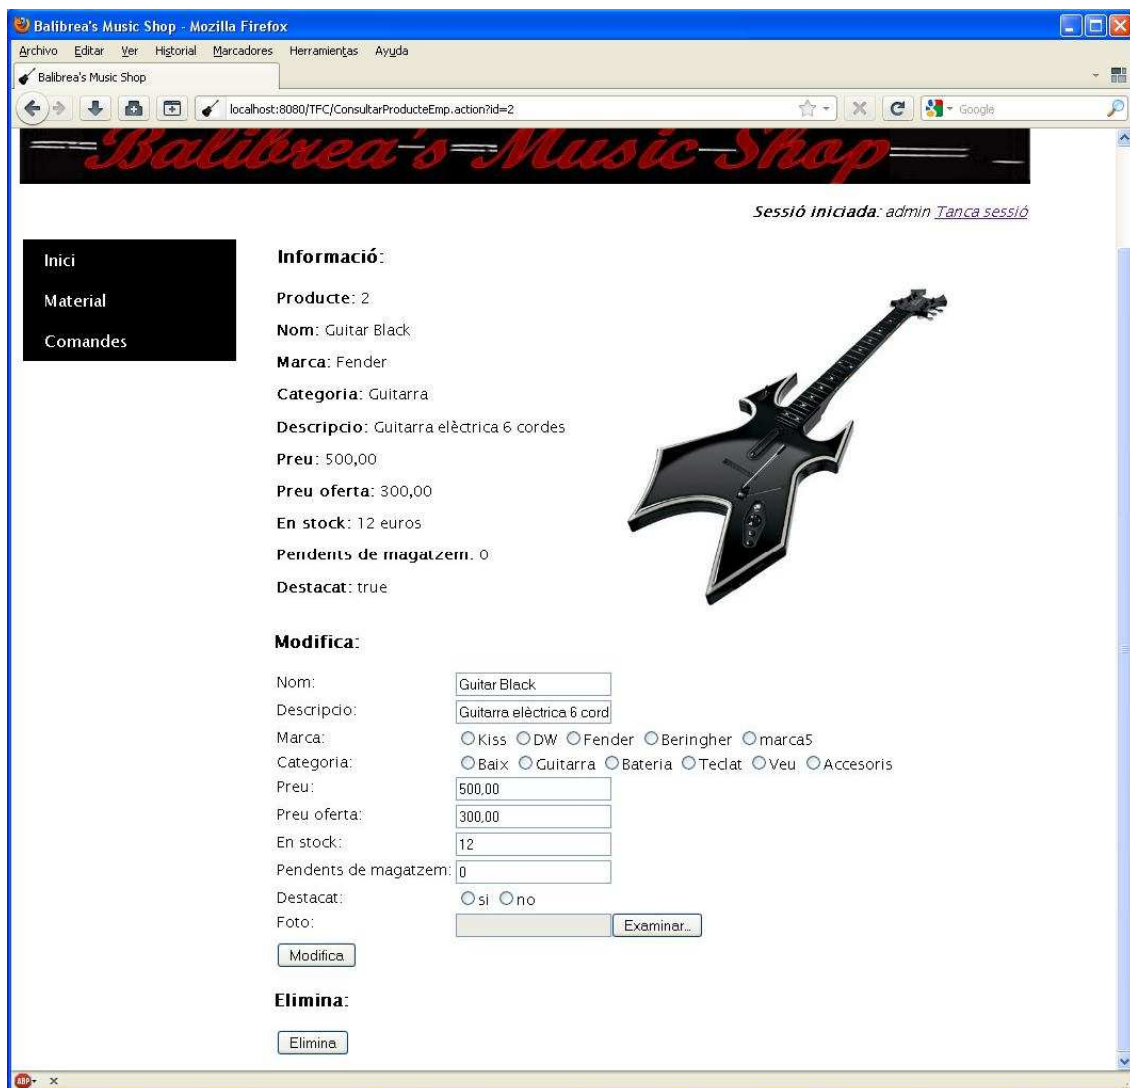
Balibrea's Music Shop - Mozilla Firefox

Archivo Editar Ver Historial Marcadores Herramientas Ayuda

Balibrea's Music Shop

localhost:8080/TFC/ConsultarProducteEmp.action?id=2

Google

Balibrea's Music Shop

Sessió iniciada: admin Tanca sessió

Inici
Material
Comandes

Informació:

Producte: 2

Nom: Guitar Black

Marca: Fender

Categoria: Guitarra

Descripcio: Guitarra elèctrica 6 cordes

Preu: 500,00

Preu oferta: 300,00

En stock: 12 euros

Pendents de magatzem: 0

Destacat: true

Modifica:

| | |
|---|---|
| Nom: | Guitar Black |
| Descripcio: | Guitarra elèctrica 6 cord |
| Marca: | Kiss DW Fender Beringher marca5 |
| Categoria: | Baix Guitarra Bateria Teclat Veu Accesoris |
| Preu: | 500,00 |
| Preu oferta: | 300,00 |
| En stock: | 12 |
| Pendents de magatzem: | 0 |
| Destacat: | si no |
| Foto: | Examinar... |

Modifica

Elimina:

Elimina